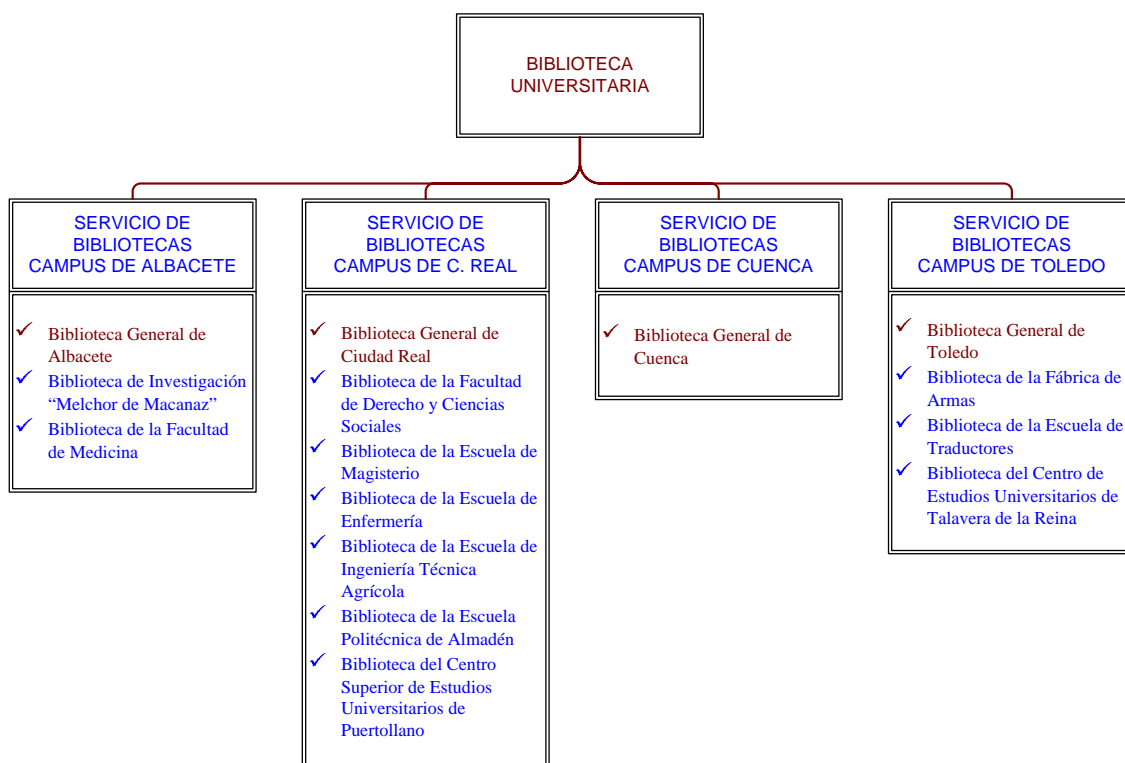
BIBLIOTECA UNIVERSITARIA

SERVICIO DE BIBLIOTECAS CAMPUS DE ALBACETE

✓ Biblioteca General de Albacete
✓ Biblioteca de Investigación “Melchor de Macanaz”
✓ Biblioteca de la Facultad de Medicina

SERVICIO DE BIBLIOTECAS CAMPUS DE C. REAL

✓ Biblioteca General de Ciudad Real
✓ Biblioteca de la Facultad de Derecho y Ciencias Sociales
✓ Biblioteca de la Escuela de Magisterio
✓ Biblioteca de la Escuela de Enfermería
✓ Biblioteca de la Escuela de Ingeniería Técnica Agrícola
✓ Biblioteca de la Escuela Politécnica de Almadén
✓ Biblioteca del Centro Superior de Estudios Universitarios de Puertollano

SERVICIO DE BIBLIOTECAS CAMPUS DE CUENCA

✓ Biblioteca General de Cuenca

SERVICIO DE BIBLIOTECAS CAMPUS DE TOLEDO

✓ Biblioteca General de Toledo
✓ Biblioteca de la Fábrica de Armas
✓ Biblioteca de la Escuela de Traductores
✓ Biblioteca del Centro de Estudios Universitarios de Talavera de la Reina